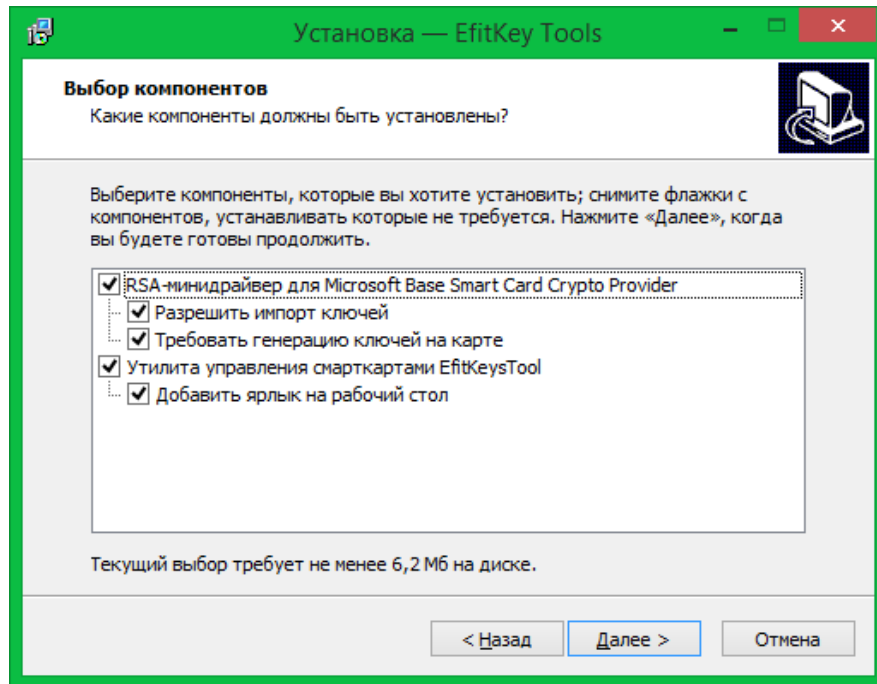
Установка — EfitKey Tools

Выбор компонентов
Какие компоненты должны быть установлены?

Выберите компоненты, которые вы хотите установить; снимите флажки с компонентов, устанавливать которые не требуется. Нажмите «Далее», когда вы будете готовы продолжить.

RSA-минидрайвер для Microsoft Base Smart Card Crypto Provider
Разрешить импорт ключей
Требовать генерацию ключей на карте
Утилита управления смарткартами EfitKeysTool
Добавить ярлык на рабочий стол

Текущий выбор требует не менее 6,2 Мб на диске.

< Назад
Далее >
Отмена